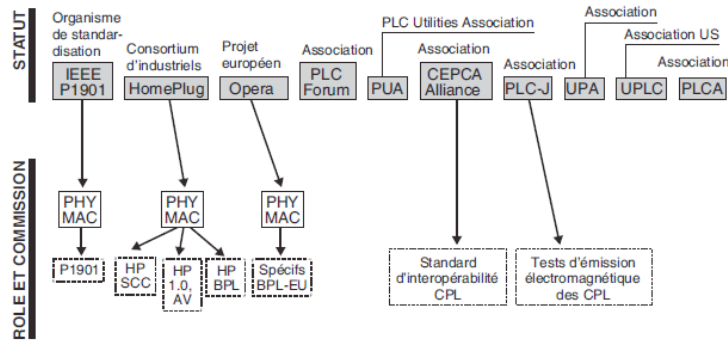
STATUT

Organisme de standardisation
IEEE P1901

Consortium d'industriels
HomePlug

Projet européen
Opera

Association
PLC Forum

PLC Utilities Association
PUA

Association
CEPCA Alliance

Association
PLC-J

Association
UPA

Association US
UPLC

Association
PLCA

ROLE ET COMMISSION

PHY MAC
P1901

PHY MAC
HP SCC
HP 1.0, AV
HP BPL

PHY MAC
Spécifs BPL-EU

Standard d'interopérabilité CPL

Tests d'émission électromagnétique des CPL